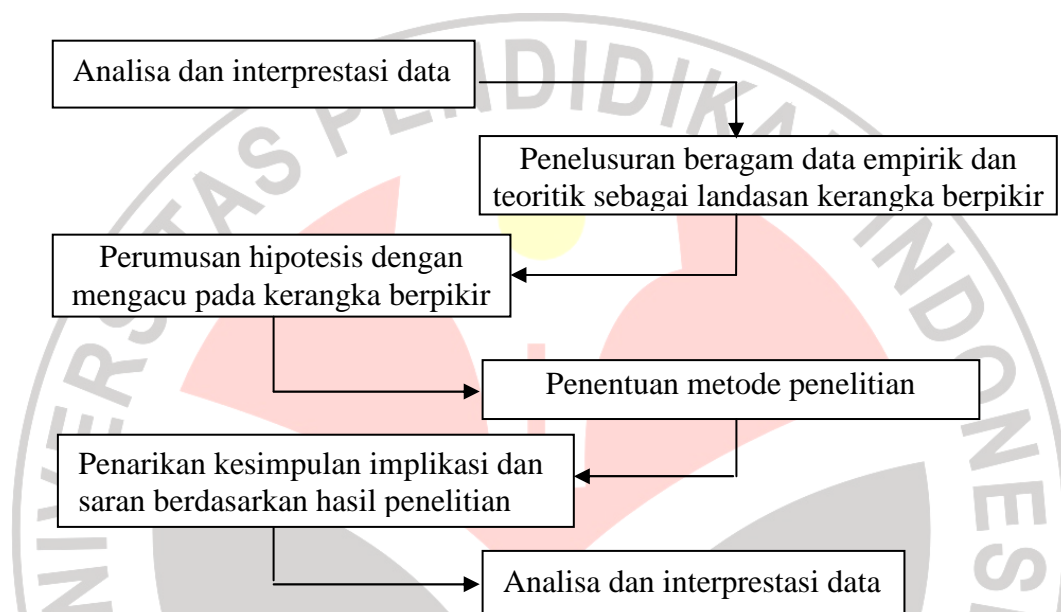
Analisa dan interprestasi data

Penelusuran beragam data empirik dan teoritik sebagai landasan kerangka berpikir

Perumusan hipotesis dengan mengacu pada kerangka berpikir

Penentuan metode penelitian

Penarikan kesimpulan implikasi dan saran berdasarkan hasil penelitian

Analisa dan interprestasi data

UNIVERSITAS PENDIDIKAN INDONESIA